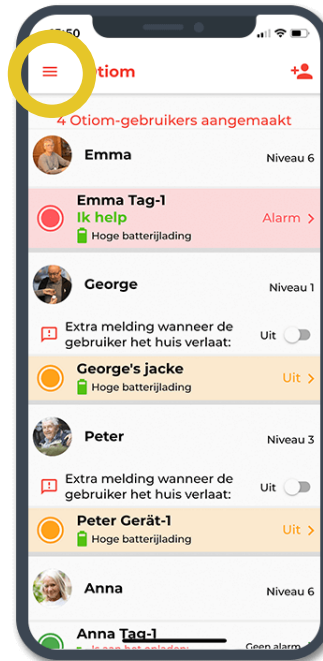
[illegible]:50

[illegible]tiom

4 Otiom-gebruikers aangemaakt

Emma
Niveau 6

Emma Tag-1
Ik help
Hoge batterijlading
Alarm

George
Niveau 1

Extra melding wanneer de gebruiker het huis verlaat:
Uit

George's jacke
Hoge batterijlading
Uit

Peter
Niveau 3

Extra melding wanneer de gebruiker het huis verlaat:
Uit

Peter Gerät-1
Hoge batterijlading
Uit

Anna
Niveau 6

Anna Tag-1
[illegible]
Geen alarm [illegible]